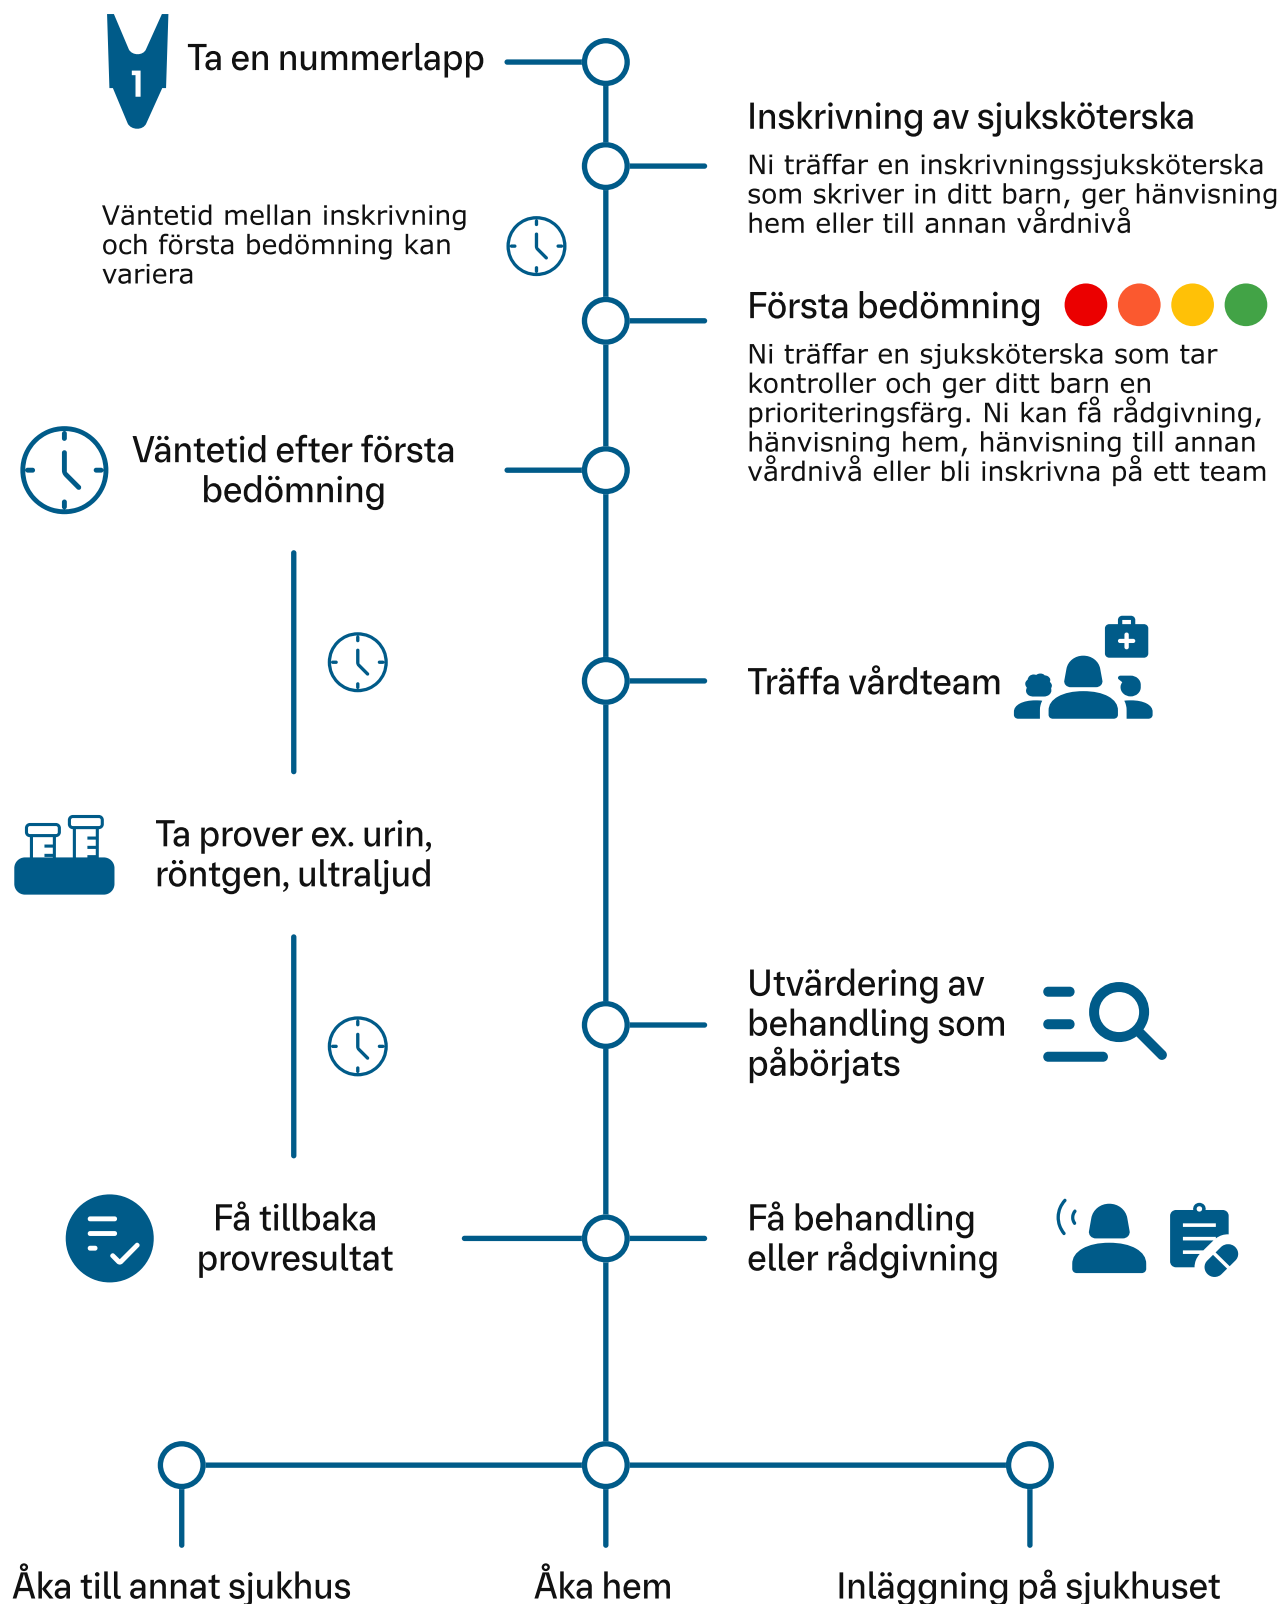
1

Ta en nummerlapp

Inskrivning av sjuksköterska

Ni träffar en inskrivningssjuksköterska som skriver in ditt barn, ger hänvisning hem eller till annan vårdnivå

Väntetid mellan inskrivning och första bedömning kan variera

Första bedömning

Ni träffar en sjuksköterska som tar kontroller och ger ditt barn en prioriteringsfärg. Ni kan få rådgivning, hänvisning hem, hänvisning till annan vårdnivå eller bli inskrivna på ett team

Väntetid efter första bedömning

Träffa vårdteam

Ta prover ex. urin, röntgen, ultraljud

Utvärdering av behandling som påbörjats

Få tillbaka provresultat

Få behandling eller rådgivning

Åka till annat sjukhus

Åka hem

Inläggning på sjukhuset